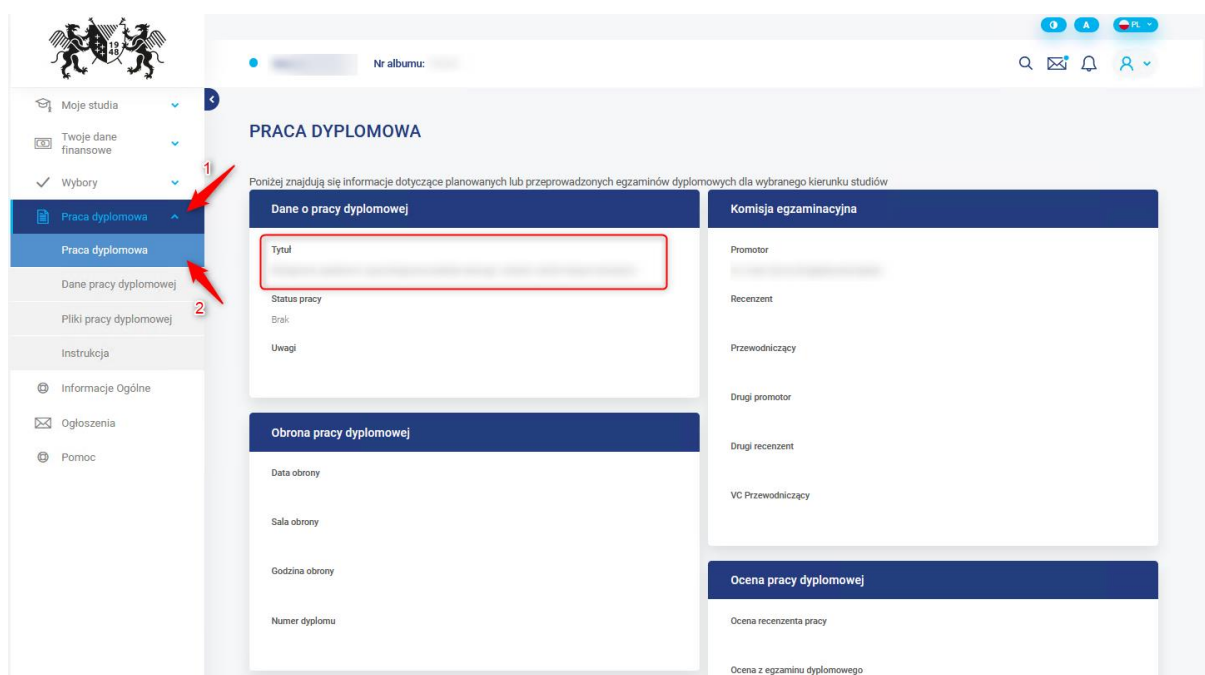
19 48

A PL

Nr albumu: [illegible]

Moje studia

Twoje dane finansowe

Wybory

Praca dyplomowa

Praca dyplomowa

Dane pracy dyplomowej

Pliki pracy dyplomowej

Instrukcja

Informacje Ogólne

Ogłoszenia

Pomoc

1

2

PRACA DYPLOMOWA

Poniżej znajdują się informacje dotyczące planowanych lub przeprowadzonych egzaminów dyplomowych dla wybranego kierunku studiów

Dane o pracy dyplomowej

Tytuł

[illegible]

Status pracy

Brak

Uwagi

Obrona pracy dyplomowej

Data obrony

Sala obrony

Godzina obrony

Numer dyplomu

Komisja egzaminacyjna

Promotor

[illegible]

Recenzent

Przewodniczący

Drugi promotor

Drugi recenzent

VC Przewodniczący

Ocena pracy dyplomowej

Ocena recenzenta pracy

Ocena z egzaminu dyplomowego